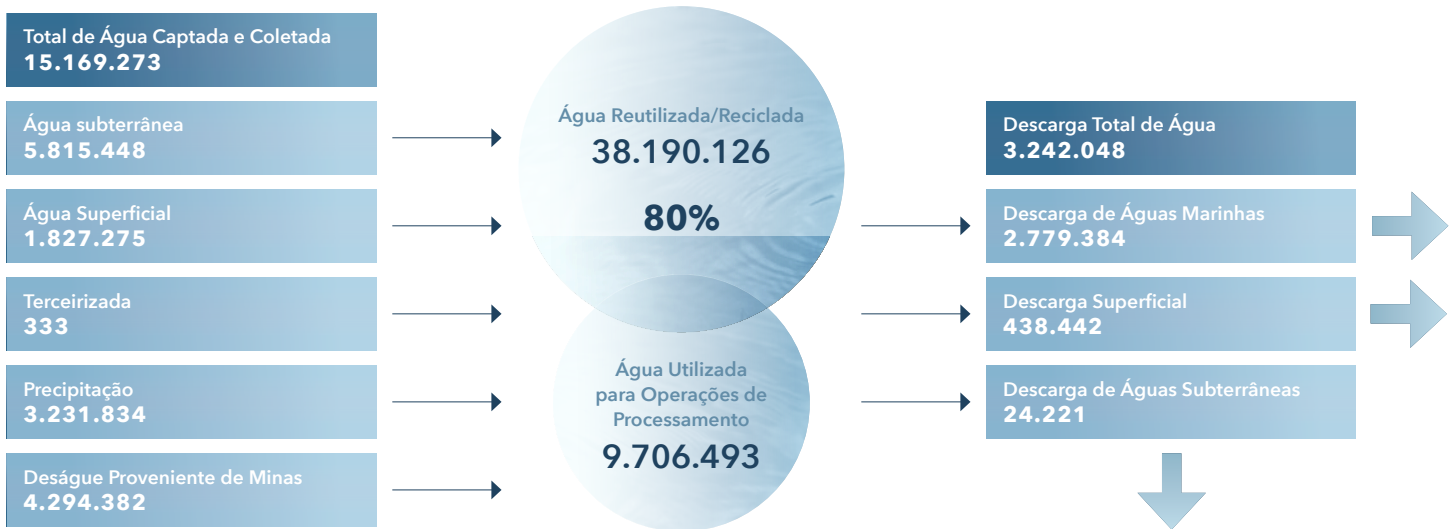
Total de Água Captada e Coletada
15.169.273

Água subterrânea
5.815.448

Água Superficial
1.827.275

Terceirizada
333

Precipitação
3.231.834

Deságue Proveniente de Minas
4.294.382

Água Reutilizada/Reciclada
38.190.126

80%

Água Utilizada para Operações de Processamento
9.706.493

Descarga Total de Água
3.242.048

Descarga de Águas Marinhas
2.779.384

Descarga Superficial
438.442

Descarga de Águas Subterrâneas
24.221